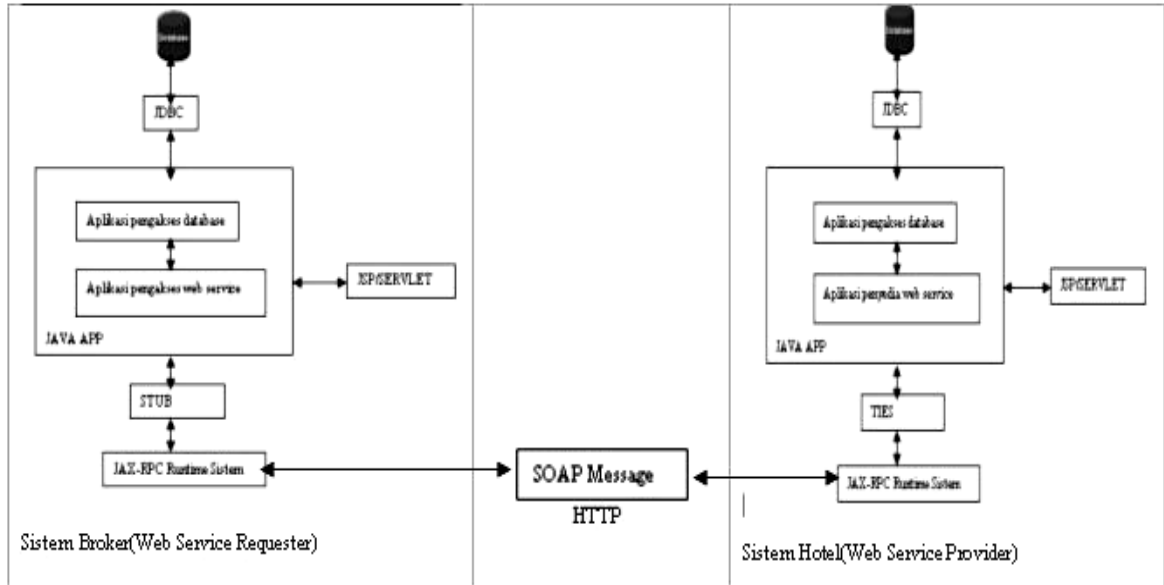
Database

JDBC

Aplikasi pengakses database

Aplikasi pengakses web service

JSP/SERVLET

JAVA APP

STUB

JAX-RPC Runtime Sistem

Sistem Broker(Web Service Requester)

SOAP Message

HTTP

Database

JDBC

Aplikasi pengakses database

Aplikasi penyedia web service

JSP/SERVLET

JAVA APP

TIES

JAX-RPC Runtime Sistem

Sistem Hotel(Web Service Provider)